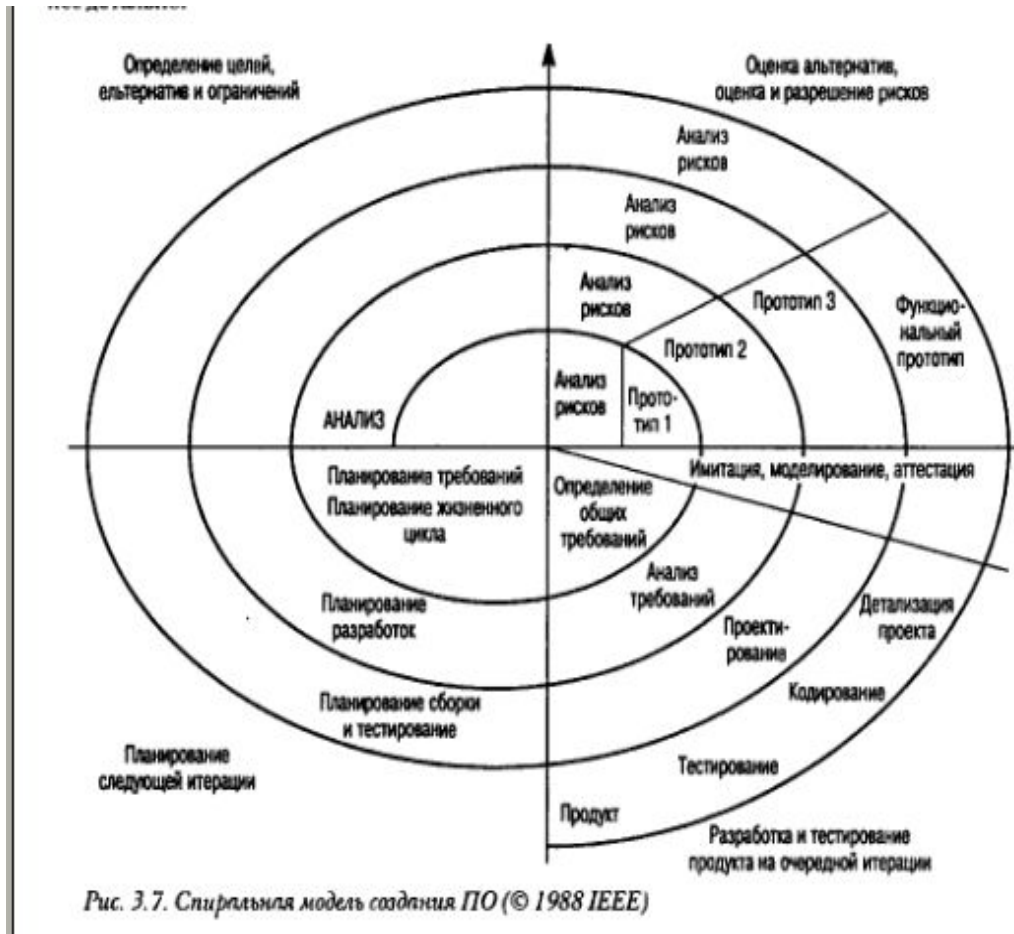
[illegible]

Определение целей, ельтернатив и ограничений

Оценка альтернатив, оценка и разрешение рисков

Анализ рисков

Анализ рисков

Анализ рисков

Прототип 3

Функциональный прототип

Прототип 2

Анализ рисков

Прототип 1

АНАЛИЗ

Планирование требований

Планирование жизненного цикла

Определение общих требований

Имитация, моделирование, аттестация

Анализ требований

Детализация проекта

Планирование разработок

Проектирование

Кодирование

Планирование сборки и тестирование

Планирование следующей итерации

Тестирование

Продукт

Разработка и тестирование продукта на очередной итерации

Рис. 3.7. Спиральная модель создания ПО (© 1988 IEEE)